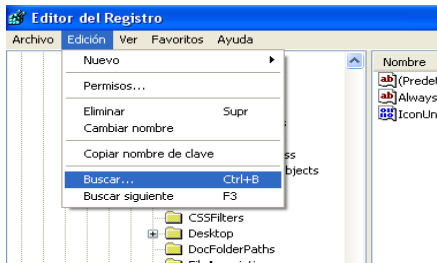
Editor del Registro
Archivo Edición Ver Favoritos Ayuda
Nuevo
Permisos...
Eliminar Supr
Cambiar nombre
Copiar nombre de clave
Buscar... Ctrl+B
Buscar siguiente F3
ss
bjects
CSSFilters
Desktop
DocFolderPaths
Nombre
(Predet
Always
IconUn